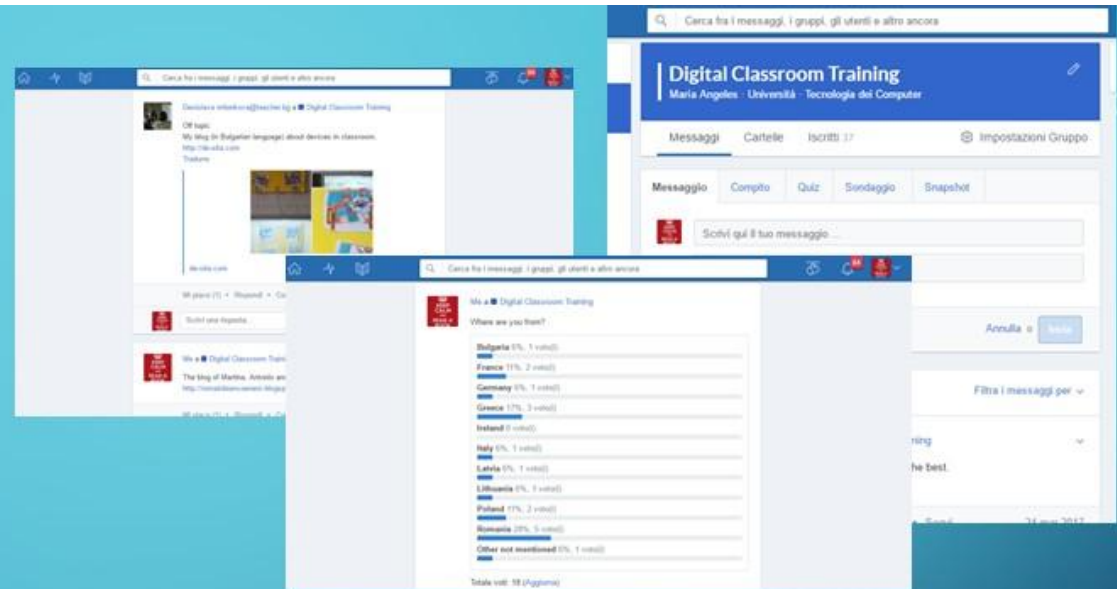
Cerca fra i messaggi, i gruppi, gli utenti e altro ancora

Digital Classroom Training
Maria Angeles · Università · Tecnologia dei Computer

Messaggi Cartelle Iscritti 37 Impostazioni Gruppo

Messaggio Compito Quiz Sondaggio Snapshot

Scrivi qui il tuo messaggio...

Annulla Invia

Filtra i messaggi per

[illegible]ning

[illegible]he best.

Cerca fra i messaggi, i gruppi, gli utenti e altro ancora

Desislava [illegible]@teacher.bg a Digital Classroom Training
Off topic
My blog (in Bulgarian language) about devices in classroom.
http://de-sila.com
Traduci

de-sila.com

Mi piace (1) · Rispondi · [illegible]

Scrivi una risposta...

Me a Digital Classroom Trai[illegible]
The blog of Martina, Antonio an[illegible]
http://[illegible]

Mi piace (1) · Rispondi · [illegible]

Cerca fra i messaggi, i gruppi, gli utenti e altro ancora

Me a Digital Classroom Training
Where are you from?

Bulgaria 6%, 1 voto(i)
France 11%, 2 voto(i)
Germany 6%, 1 voto(i)
Greece 17%, 3 voto(i)
Ireland 0 voto(i)
Italy 6%, 1 voto(i)
Latvia 6%, 1 voto(i)
Lithuania 6%, 1 voto(i)
Poland 11%, 2 voto(i)
Romania 28%, 5 voto(i)
Other not mentioned 6%, 1 voto(i)

Totale voti: 18 (Aggiorna)